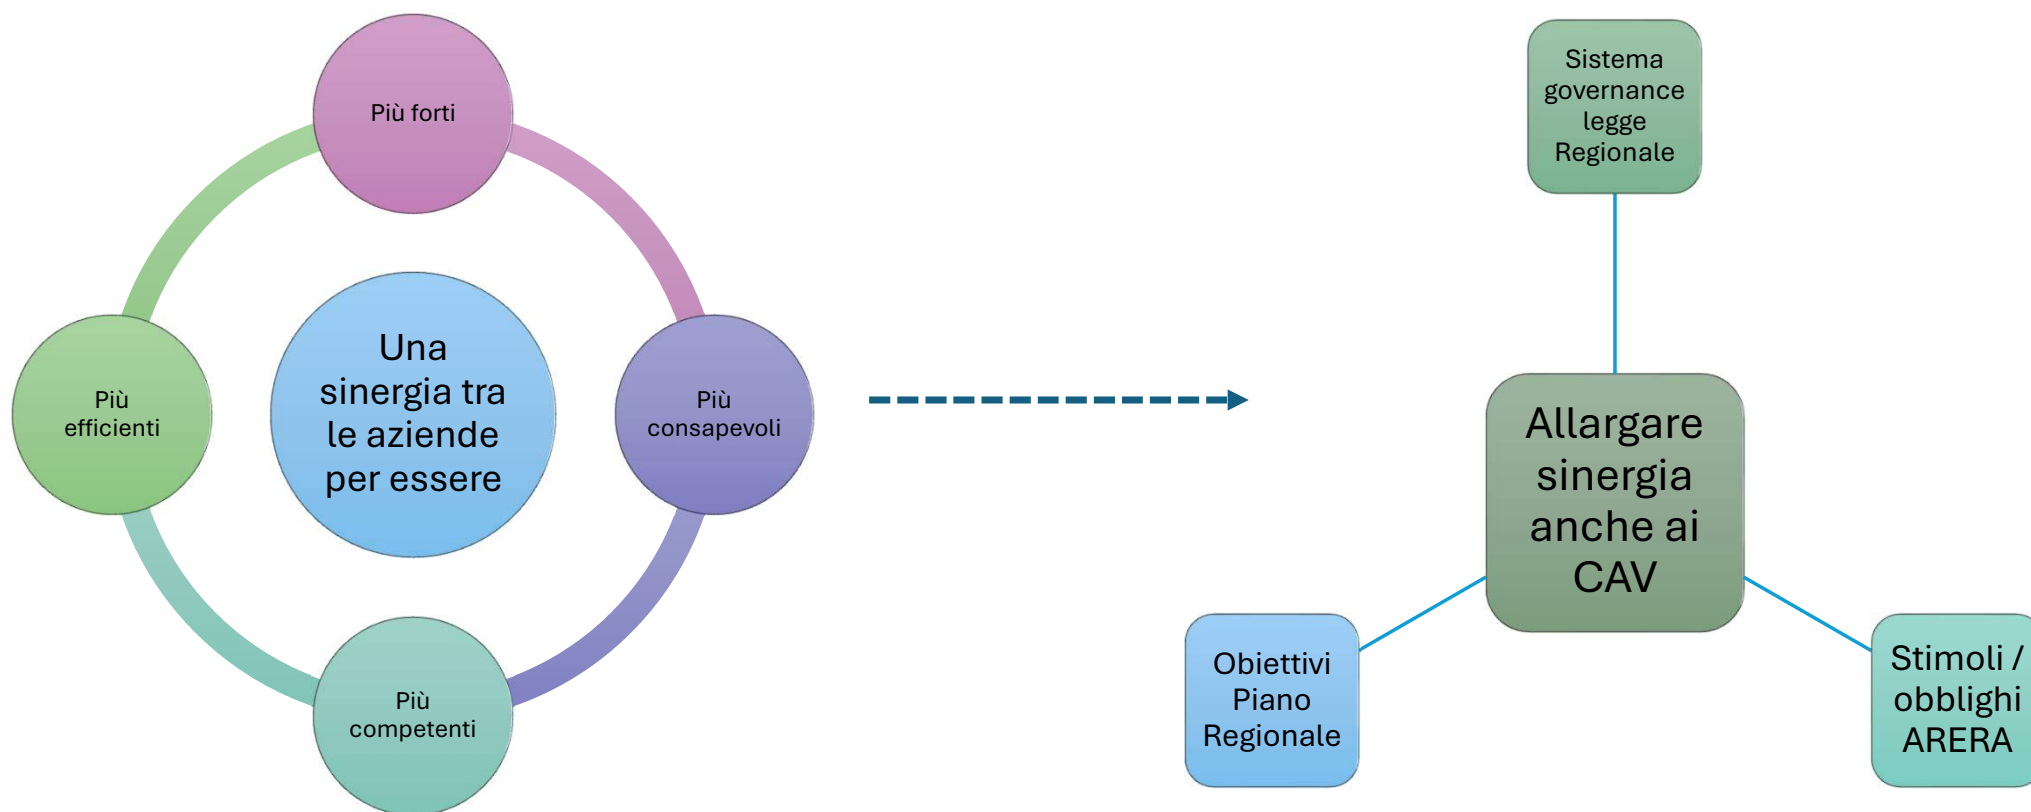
Più forti

Più efficienti

Una sinergia tra le aziende per essere

Più consapevoli

Più competenti

Sistema governance legge Regionale

Allargare sinergia anche ai CAV

Obiettivi Piano Regionale

Stimoli / obblighi ARERA